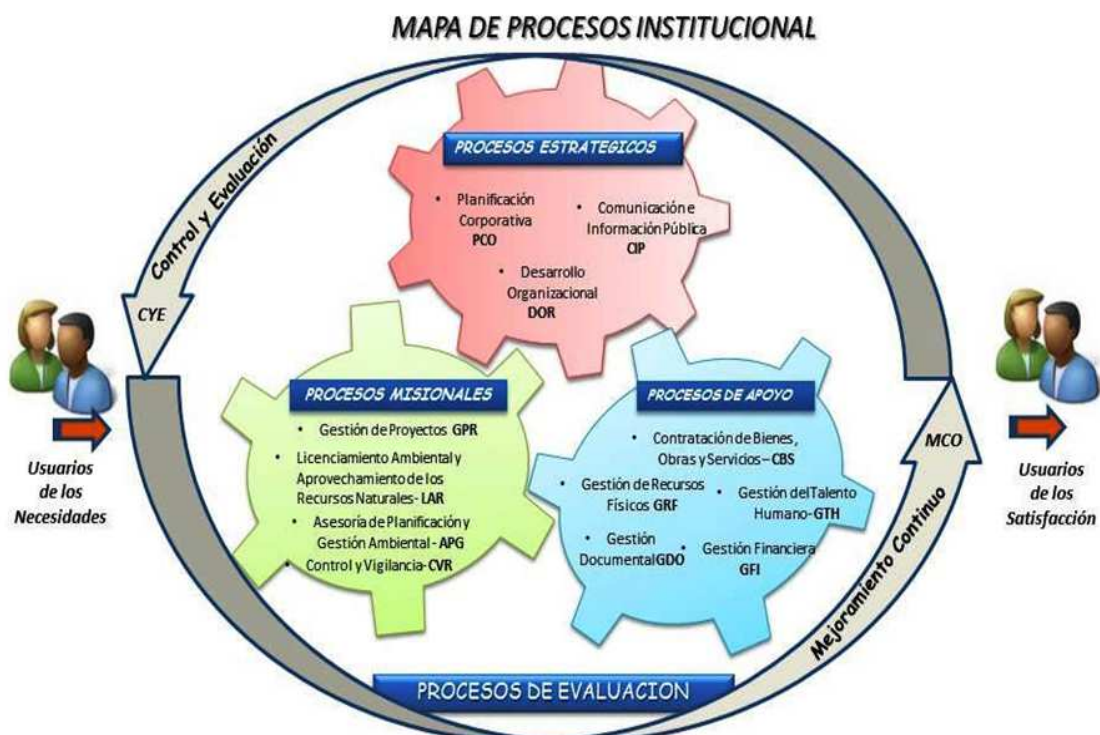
MAPA DE PROCESOS INSTITUCIONAL

Control y Evaluación

CYE

PROCESOS ESTRATEGICOS

• Planificación Corporativa PCO

• Comunicación e Información Pública CIP

• Desarrollo Organizacional DOR

PROCESOS MISIONALES

• Gestión de Proyectos GPR

• Licenciamiento Ambiental y Aprovechamiento de los Recursos Naturales - LAR

• Asesoría de Planificación y Gestión Ambiental - APG

• Control y Vigilancia - CVR

PROCESOS DE APOYO

• Contratación de Bienes, Obras y Servicios – CBS

• Gestión de Recursos Físicos GRF

• Gestión del Talento Humano - GTH

• Gestión Documental GDO

• Gestión Financiera GFI

MCO

Mejoramiento Continuo

Usuarios de los Necesidades

Usuarios de los Satisfacción

PROCESOS DE EVALUACION